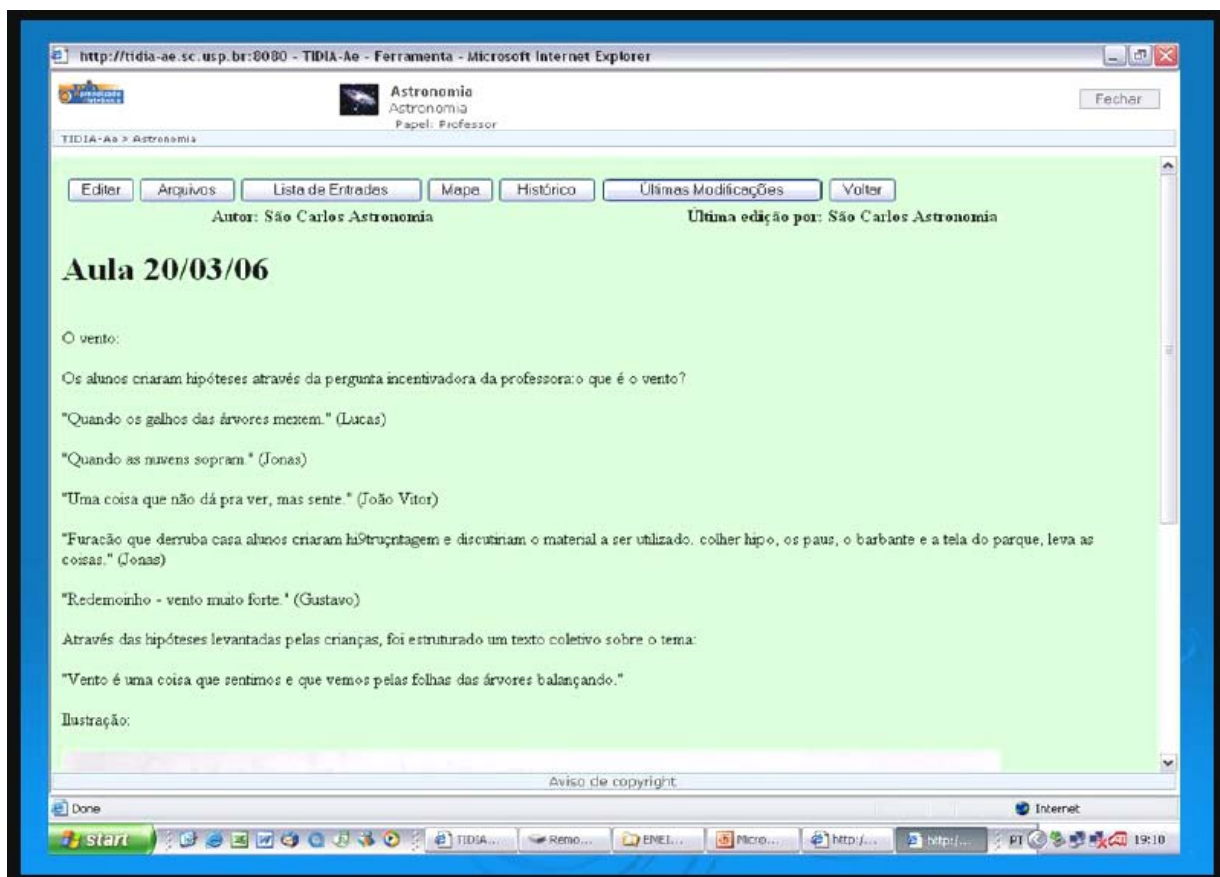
http://tidia-ae.sc.usp.br:8080 - TIDIA-Ae - Ferramenta - Microsoft Internet Explorer

Astronomia
Astronomia
Papel: Professor

Fechar

TIDIA-Ae > Astronomia

Editar | Arquivos | Lista de Entradas | Mapa | Histórico | Últimas Modificações | Voltar

Autor: São Carlos Astronomia

Última edição por: São Carlos Astronomia

Aula 20/03/06

O vento:

Os alunos criaram hipóteses através da pergunta incentivadora da professora:o que é o vento?

"Quando os galhos das árvores mexem." (Lucas)

"Quando as nuvens sopram." (Jonas)

"Uma coisa que não dá pra ver, mas sente." (João Vitor)

"Furacão que derruba casa alunos criaram hi9truçritagem e discutiram o material a ser utilizado. colher hipo, os paus, o barbante e a tela do parque, leva as coisas." (Jonas)

"Redemoinho - vento muito forte." (Gustavo)

Através das hipóteses levantadas pelas crianças, foi estruturado um texto coletivo sobre o tema:

"Vento é uma coisa que sentimos e que vemos pelas folhas das árvores balançando."

Ilustração:

Aviso de copyright

Done

Internet

start | TIDIA... | Remo... | EMEI... | Micro... | http:/... | http:/... | PT | 19:10